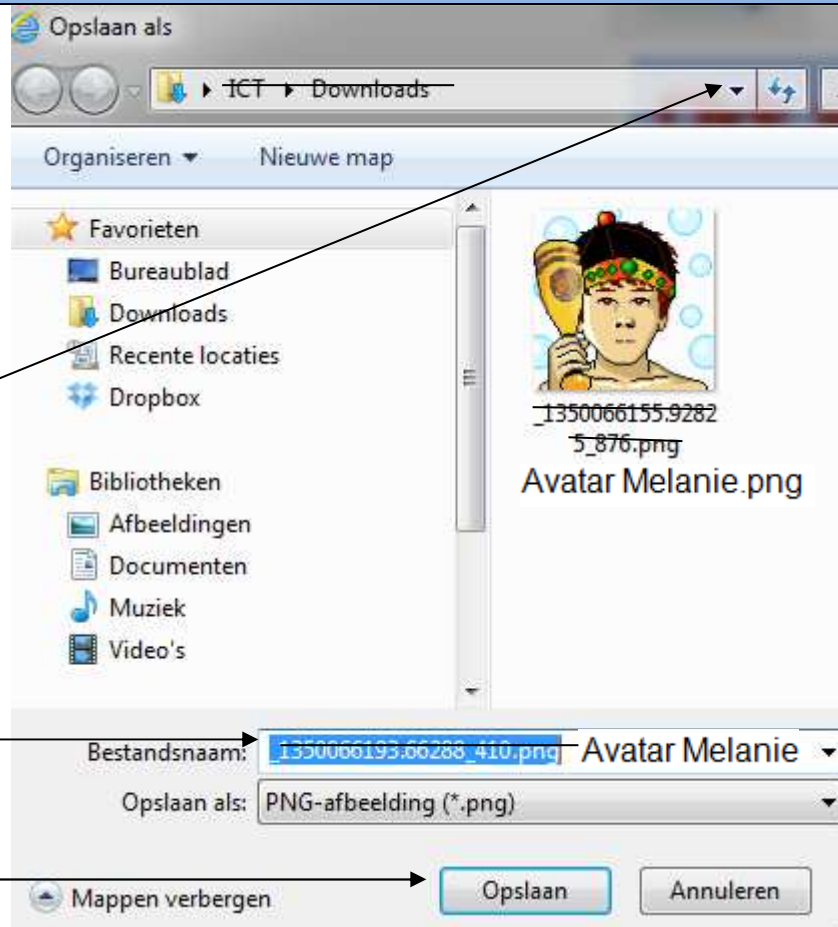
Opslaan als

ICT ▸ Downloads

Organiseren ▾ Nieuwe map

Favorieten
Bureaublad
Downloads
Recente locaties
Dropbox

Bibliotheken
Afbeeldingen
Documenten
Muziek
Video's

_1350066155.92825_876.png
Avatar Melanie.png

Bestandsnaam: _1350066193.66288_410.png Avatar Melanie
Opslaan als: PNG-afbeelding (*.png)

Mappen verbergen
Opslaan
Annuleren